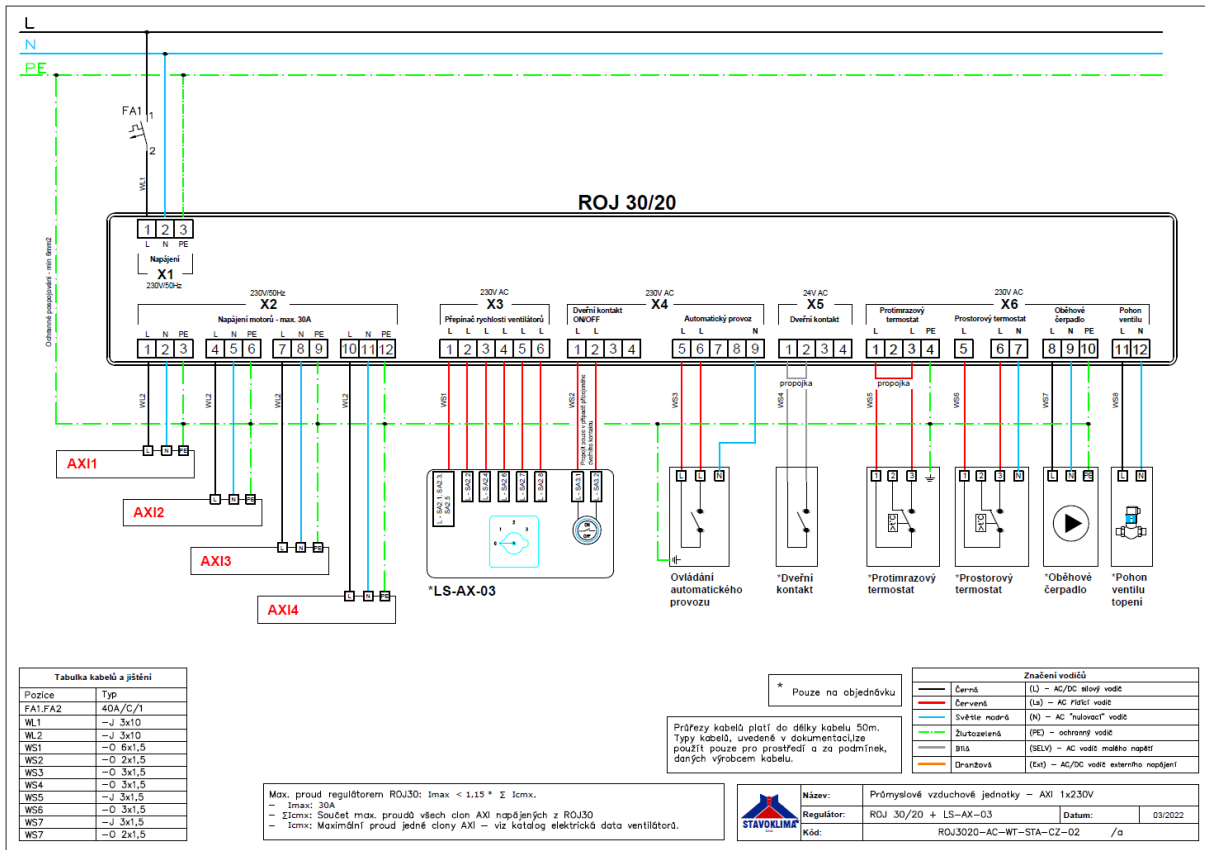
L
N
PE

FA1
1
2
WL1

Ochranné pospojování - min 6mm2

ROJ 30/20

1 2 3
L N PE
Napájení
X1
230V/50Hz

230V/50Hz
X2
Napájení motorů - max. 30A
L N PE
1 2 3
4 5 6
7 8 9
10 11 12

230V AC
X3
Přepínač rychlosti ventilátorů
L L L L L L
1 2 3 4 5 6

230V AC
X4
Dveřní kontakt ON/OFF
L L
1 2 3 4
Automatický provoz
L L N
5 6 7 8 9

24V AC
X5
Dveřní kontakt
1 2 3 4

230V AC
X6
Protimrazový termostat
L L L PE
1 2 3 4
Prostorový termostat
L N
5 6 7
Oběhové čerpadlo
L N PE
8 9 10
Pohon ventilu
L N
11 12

WL2
WL2
WL2
WL2
WS1
WS2
Propoj pouze v případě připojeného dveřního kontaktu
WS3
WS4
propojka
WS5
propojka
WS6
WS7
WS8

AXI1
AXI2
AXI3
AXI4

L - SA2.1, SA2.3, SA2.5
SA2.2
SA2.4
SA2.6
SA2.7
SA2.8
SA3.1
SA3.2
ON
OFF

*LS-AX-03

Ovládání automatického provozu
*Dveřní kontakt
*Protimrazový termostat
*Prostorový termostat
*Oběhové čerpadlo
*Pohon ventilu topení

| Tabulka kabelů a jištění | |
|---|---|
| Pozice | Typ |
| FA1.FA2 | 40A/C/1 |
| WL1 | –J 3x10 |
| WL2 | –J 3x10 |
| WS1 | –O 6x1,5 |
| WS2 | –O 2x1,5 |
| WS3 | –O 3x1,5 |
| WS4 | –O 3x1,5 |
| WS5 | –J 3x1,5 |
| WS6 | –O 3x1,5 |
| WS7 | –J 3x1,5 |
| WS7 | –O 2x1,5 |

* Pouze na objednávku

Průřezy kabelů platí do délky kabelu 50m. Typy kabelů, uvedené v dokumentaci,lze použít pouze pro prostředí a za podmínek, daných výrobcem kabelu.

| Značení vodičů | | |
|---|---|---|
| | Černá | (L) – AC/DC silový vodič |
| | Červená | (Ls) – AC řídicí vodič |
| | Světle modrá | (N) – AC "nulovací" vodič |
| | Žlutozelená | (PE) – ochranný vodič |
| | Bílá | (SELV) – AC vodič malého napětí |
| | Oranžová | (Ext) – AC/DC vodič externího napájení |

Max. proud regulátorem ROJ30: Imax < 1,15 * Σ Icmx.
– Imax: 30A
– ΣIcmx: Součet max. proudů všech clon AXI napájených z ROJ30
– Icmx: Maximální proud jedné clony AXI – viz katalog elektrická data ventilátorů.

STAVOKLIMA
Název: Průmyslové vzduchové jednotky – AXI 1x230V
Regulátor: ROJ 30/20 + LS-AX-03
Datum: 03/2022
Kód: ROJ3020-AC-WT-STA-CZ-02 /a